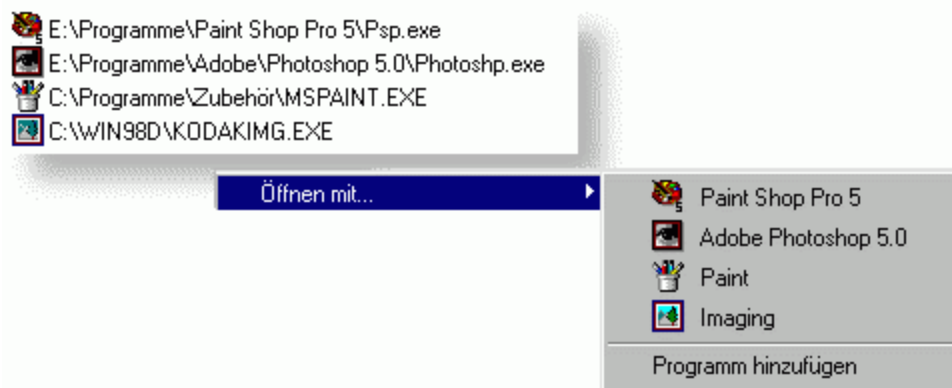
E:\Programme\Paint Shop Pro 5\Psp.exe
E:\Programme\Adobe\Photoshop 5.0\Photoshp.exe
C:\Programme\Zubehör\MSPAINT.EXE
C:\WIN98D\KODAKIMG.EXE

Öffnen mit...

Paint Shop Pro 5
Adobe Photoshop 5.0
Paint
Imaging

Programm hinzufügen